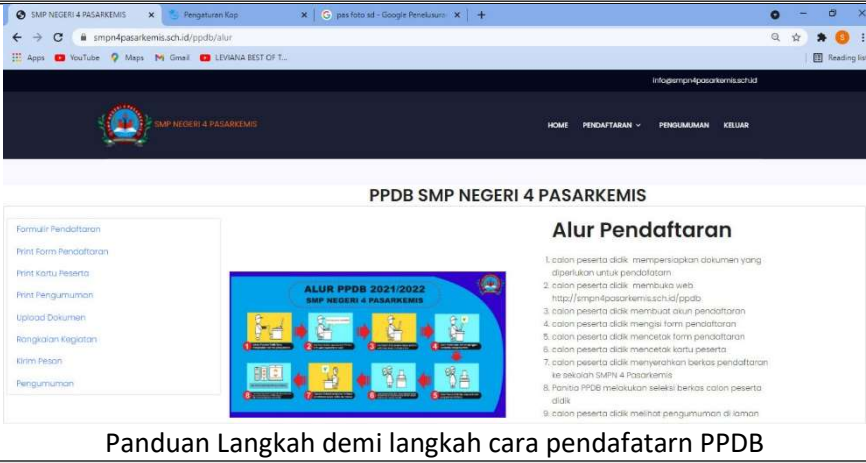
SMP NEGERI 4 PASARKEMIS × Pengaturan Kop × pas foto sd - Google Penelusuran × +

smpn4pasarkemis.sch.id/ppdb/alur

Apps YouTube Maps Gmail LEVIANA BEST OF T... Reading list

info@smpn4pasarkemis.sch.id

SMP NEGERI 4 PASARKEMIS

HOME PENDAFTARAN PENGUMUMAN KELUAR

PPDB SMP NEGERI 4 PASARKEMIS

Formulir Pendaftaran
Print Form Pendaftaran
Print Kartu Peserta
Print Pengumuman
Upload Dokumen
Rangkaian Kegiatan
Kirim Pesan
Pengumuman

ALUR PPDB 2021/2022
SMP NEGERI 4 PASARKEMIS

Alur Pendaftaran

1. calon peserta didik mempersiapkan dokumen yang diperlukan untuk pendaftaran
2. calon peserta didik membuka web http://smpn4pasarkemis.sch.id/ppdb
3. calon peserta didik membuat akun pendaftaran
4. calon peserta didik mengisi form pendaftaran
5. calon peserta didik mencetak form pendaftaran
6. calon peserta didik mencetak kartu peserta
7. calon peserta didik menyerahkan berkas pendaftaran ke sekolah SMPN 4 Pasarkemis
8. Panitia PPDB melakukan seleksi berkas calon peserta didik
9. calon peserta didik melihat pengumuman di laman

Panduan Langkah demi langkah cara pendafatarn PPDB